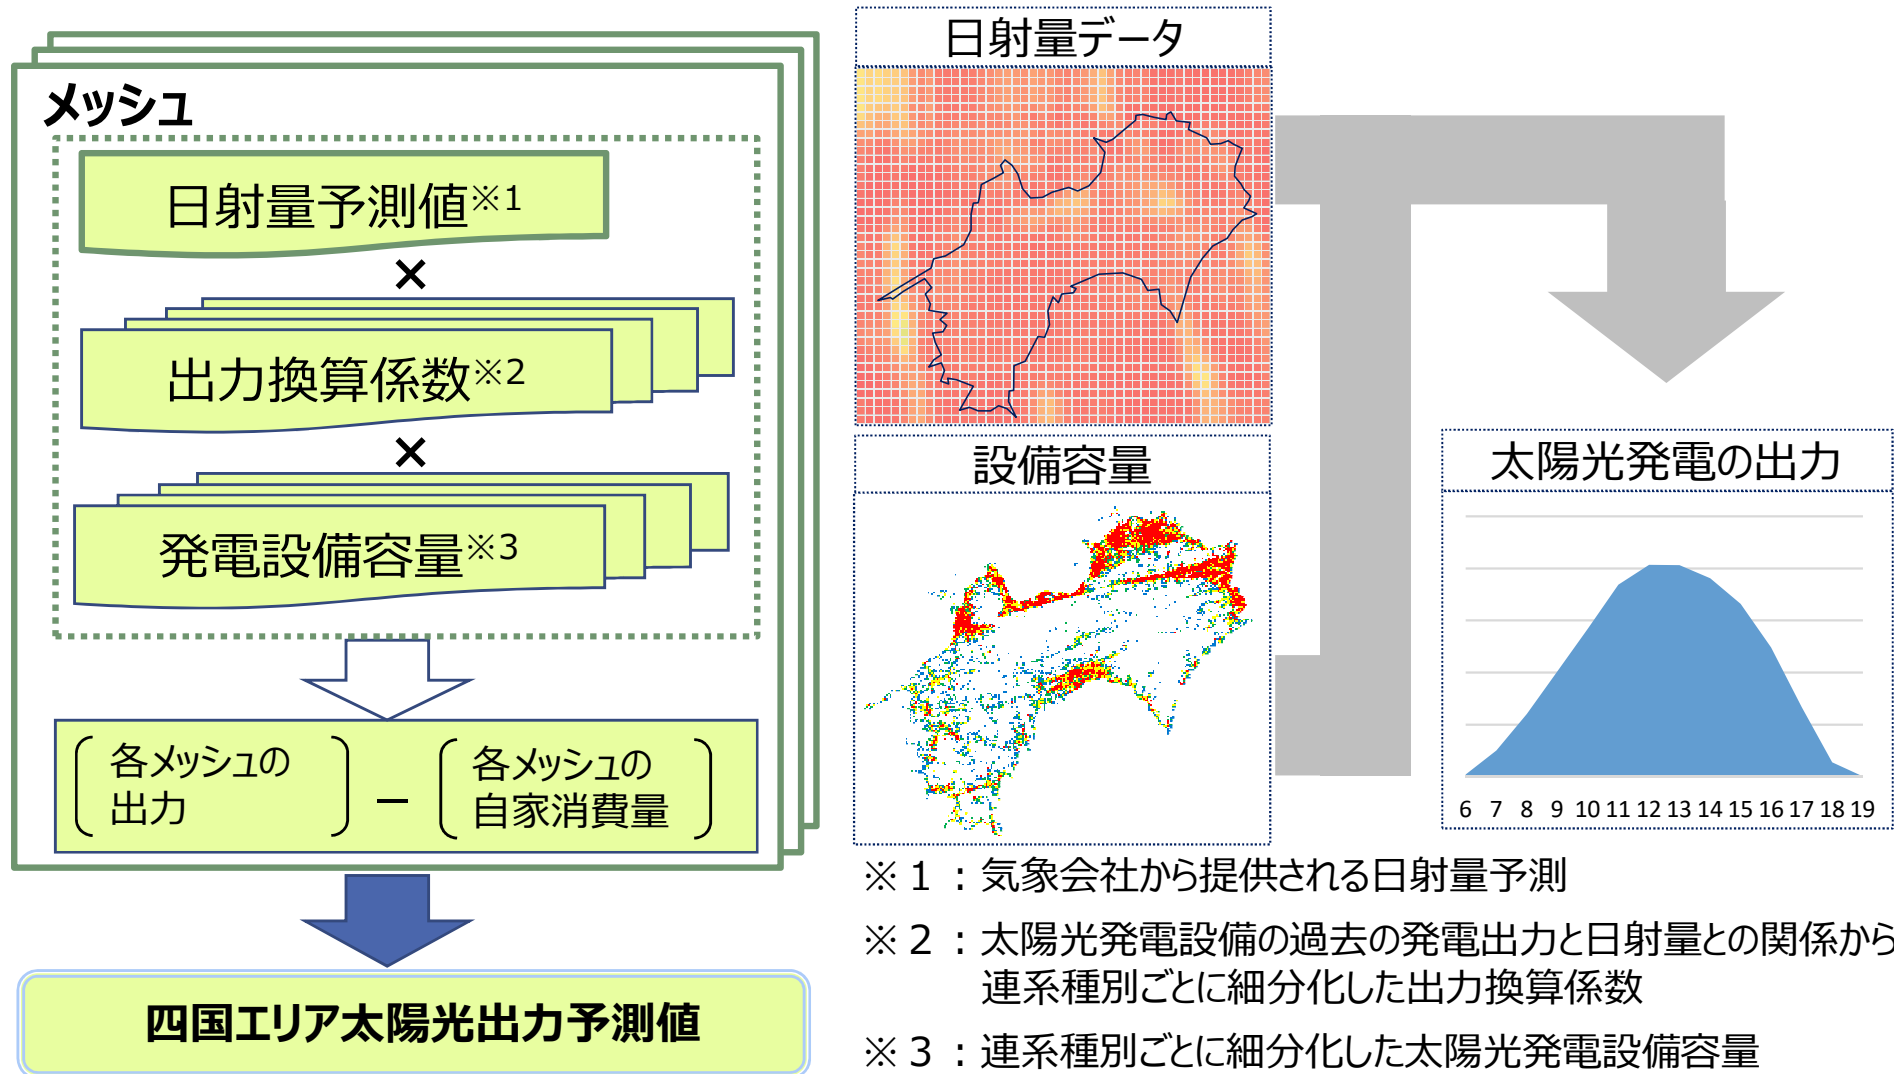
メッシュ

日射量予測値※1

×

出力換算係数※2

×

発電設備容量※3

各メッシュの出力 － 各メッシュの自家消費量

四国エリア太陽光出力予測値

日射量データ

設備容量

太陽光発電の出力

6 7 8 9 10 11 12 13 14 15 16 17 18 19

※１：気象会社から提供される日射量予測

※２：太陽光発電設備の過去の発電出力と日射量との関係から連系種別ごとに細分化した出力換算係数

※３：連系種別ごとに細分化した太陽光発電設備容量